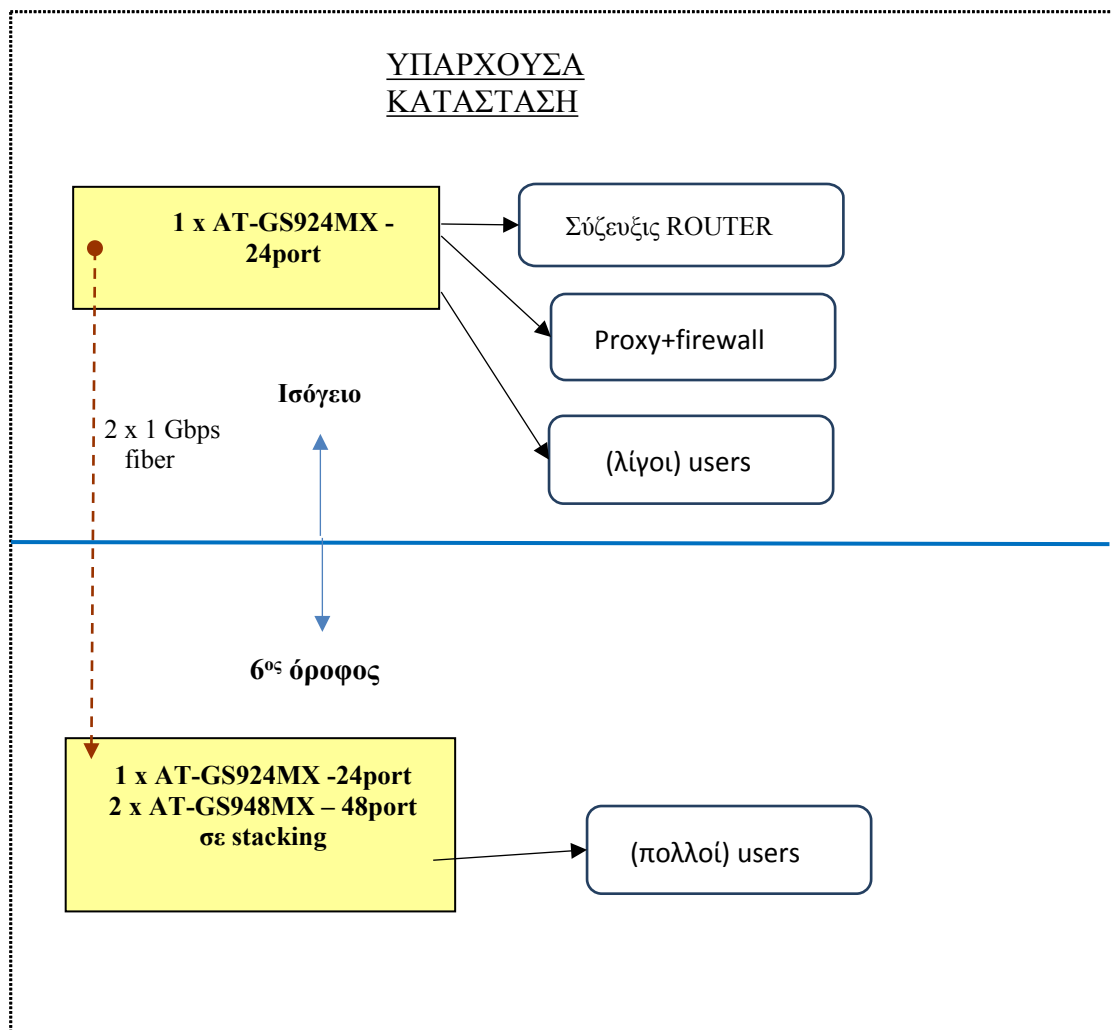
ΥΠΑΡΧΟΥΣΑ ΚΑΤΑΣΤΑΣΗ

1 x AT-GS924MX - 24port

Σύζευξις ROUTER

Proxy+firewall

Ισόγειο

2 x 1 Gbps fiber

(λίγοι) users

$6^{ος}$ όροφος

1 x AT-GS924MX -24port
2 x AT-GS948MX – 48port
σε stacking

(πολλοί) users